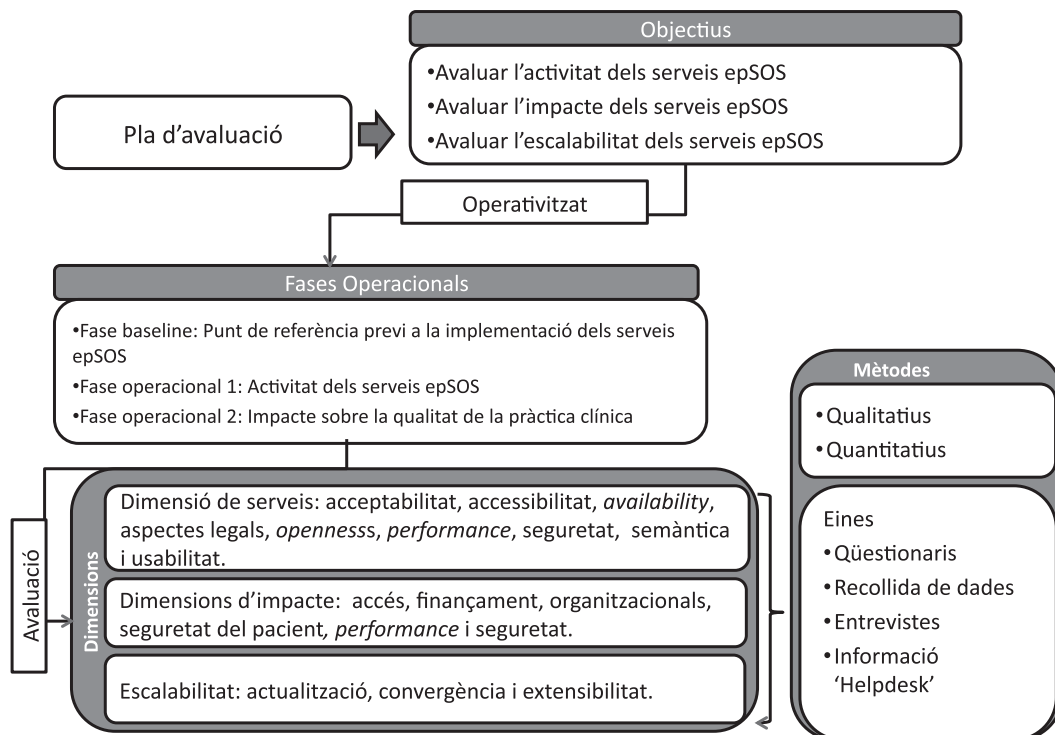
Objectius

•Avaluar l'activitat dels serveis epSOS
•Avaluar l'impacte dels serveis epSOS
•Avaluar l'escalabilitat dels serveis epSOS

Pla d'avaluació

Operativitzat

Fases Operacionals

•Fase baseline: Punt de referència previ a la implementació dels serveis epSOS
•Fase operacional 1: Activitat dels serveis epSOS
•Fase operacional 2: Impacte sobre la qualitat de la pràctica clínica

Mètodes

•Qualitatius
•Quantitatius

Avaluació

Dimensions

Dimensió de serveis: acceptabilitat, accessibilitat, *availability*, aspectes legals, *opennesss*, *performance*, seguretat, semàntica i usabilitat.

Dimensions d'impacte: accés, finançament, organitzacionals, seguretat del pacient, *performance* i seguretat.

Escalabilitat: actualització, convergència i extensibilitat.

Eines
•Qüestionaris
•Recollida de dades
•Entrevistes
•Informació 'Helpdesk'